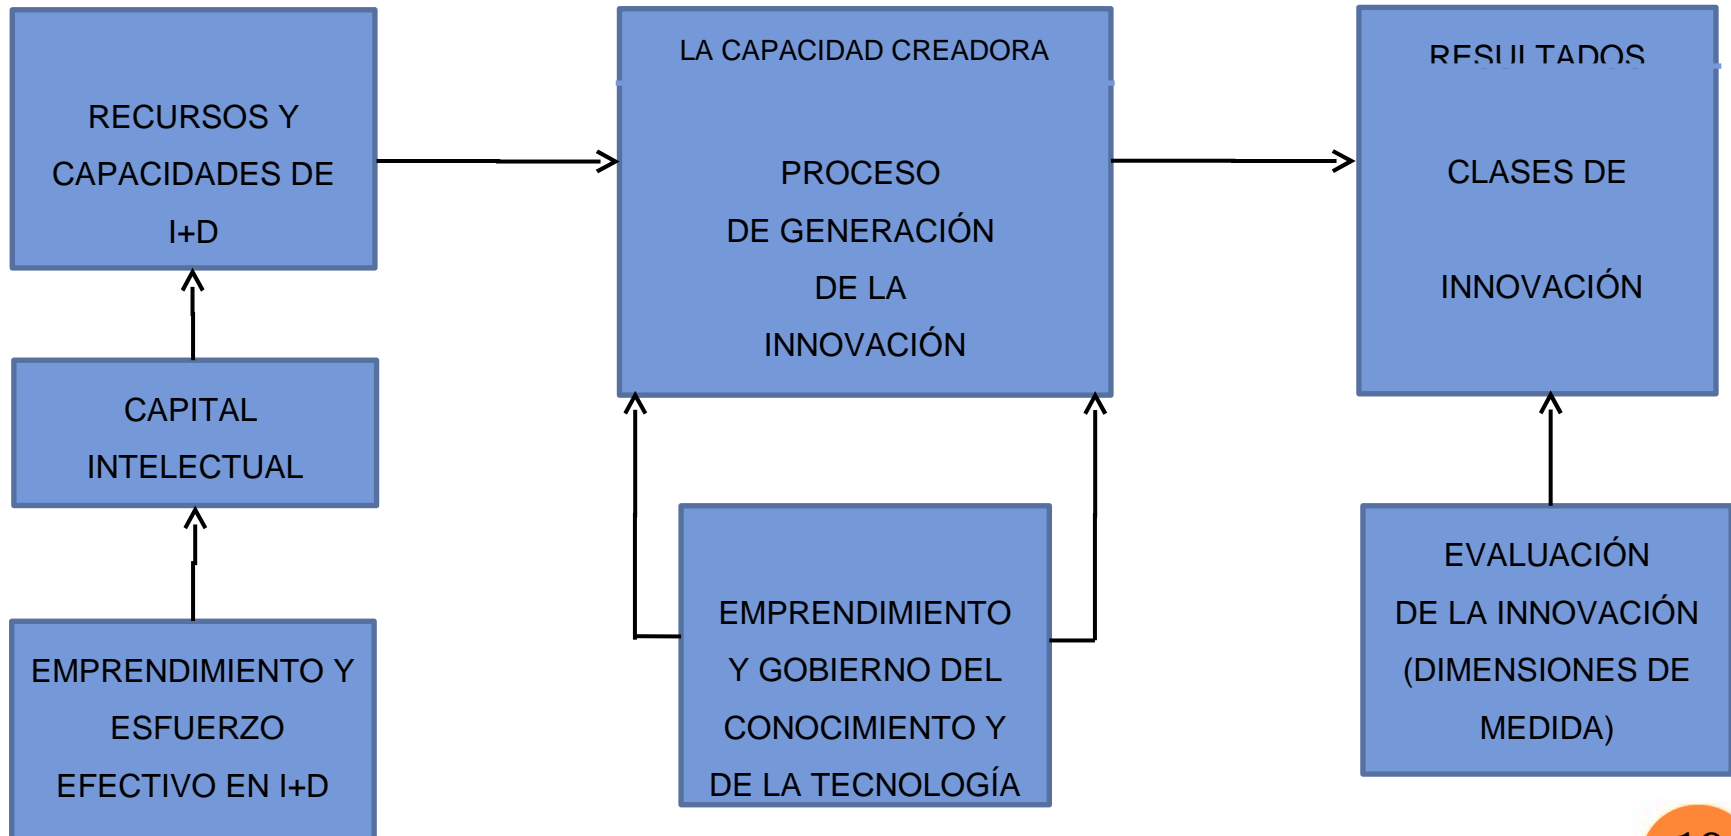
RECURSOS Y CAPACIDADES DE I+D

CAPITAL INTELECTUAL

EMPRENDIMIENTO Y ESFUERZO EFECTIVO EN I+D

LA CAPACIDAD CREADORA

PROCESO DE GENERACIÓN DE LA INNOVACIÓN

EMPRENDIMIENTO Y GOBIERNO DEL CONOCIMIENTO Y DE LA TECNOLOGÍA

RESULTADOS

CLASES DE INNOVACIÓN

EVALUACIÓN DE LA INNOVACIÓN (DIMENSIONES DE MEDIDA)

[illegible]